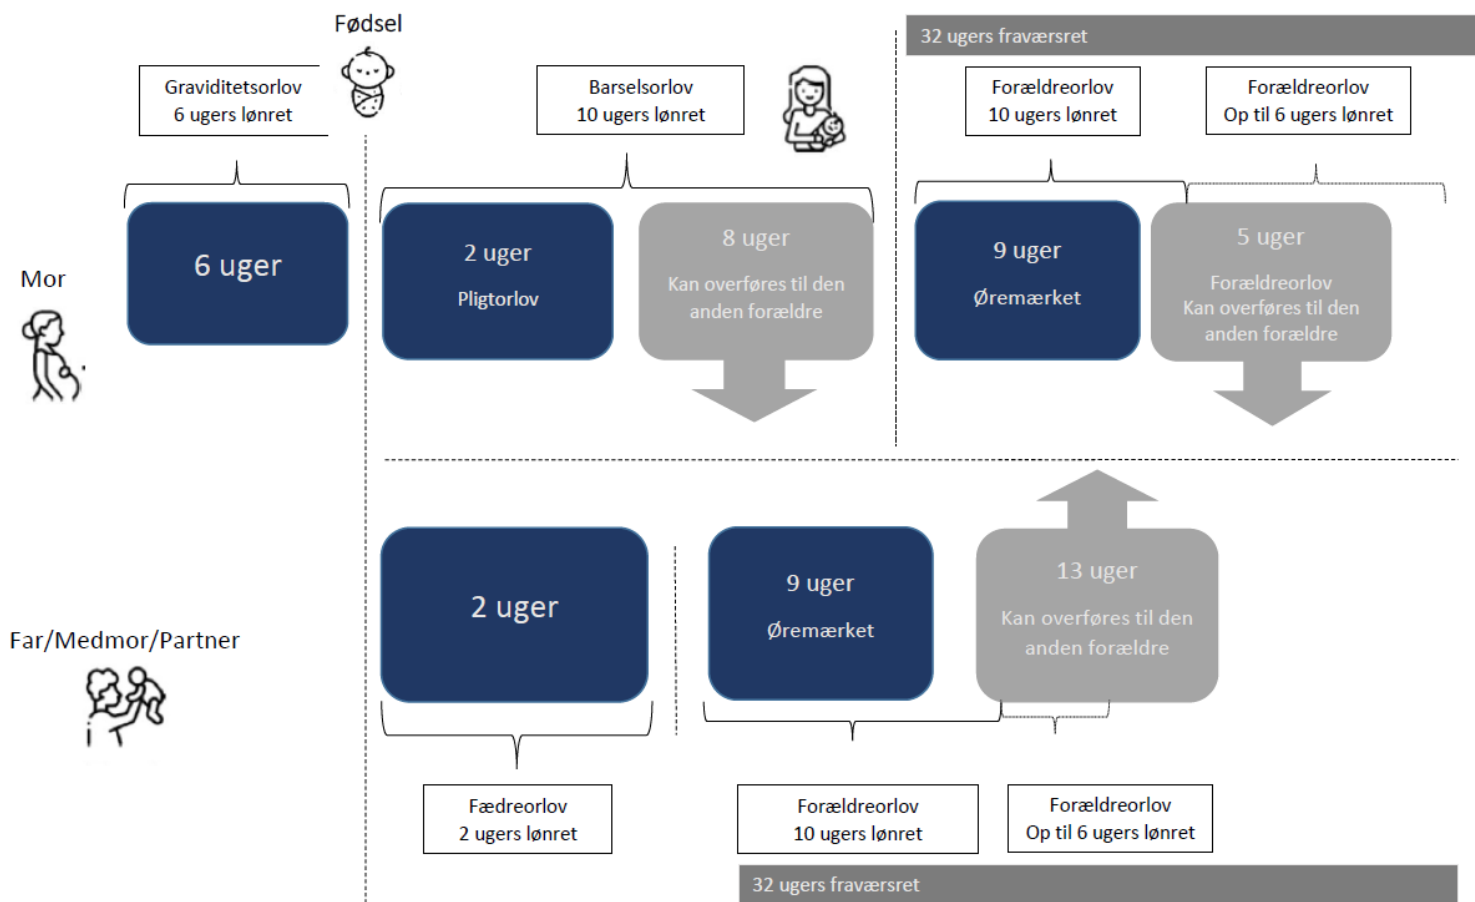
Fødsel

32 ugers fraværsret

Graviditetsorlov
6 ugers lønret

Barselsorlov
10 ugers lønret

Forældreorlov
10 ugers lønret

Forældreorlov
Op til 6 ugers lønret

Mor

6 uger

2 uger
Pligtorlov

8 uger
Kan overføres til den anden forældre

9 uger
Øremærket

5 uger
Forældreorlov
Kan overføres til den anden forældre

Far/Medmor/Partner

2 uger

9 uger
Øremærket

13 uger
Kan overføres til den anden forældre

Fædreorlov
2 ugers lønret

Forældreorlov
10 ugers lønret

Forældreorlov
Op til 6 ugers lønret

32 ugers fraværsret